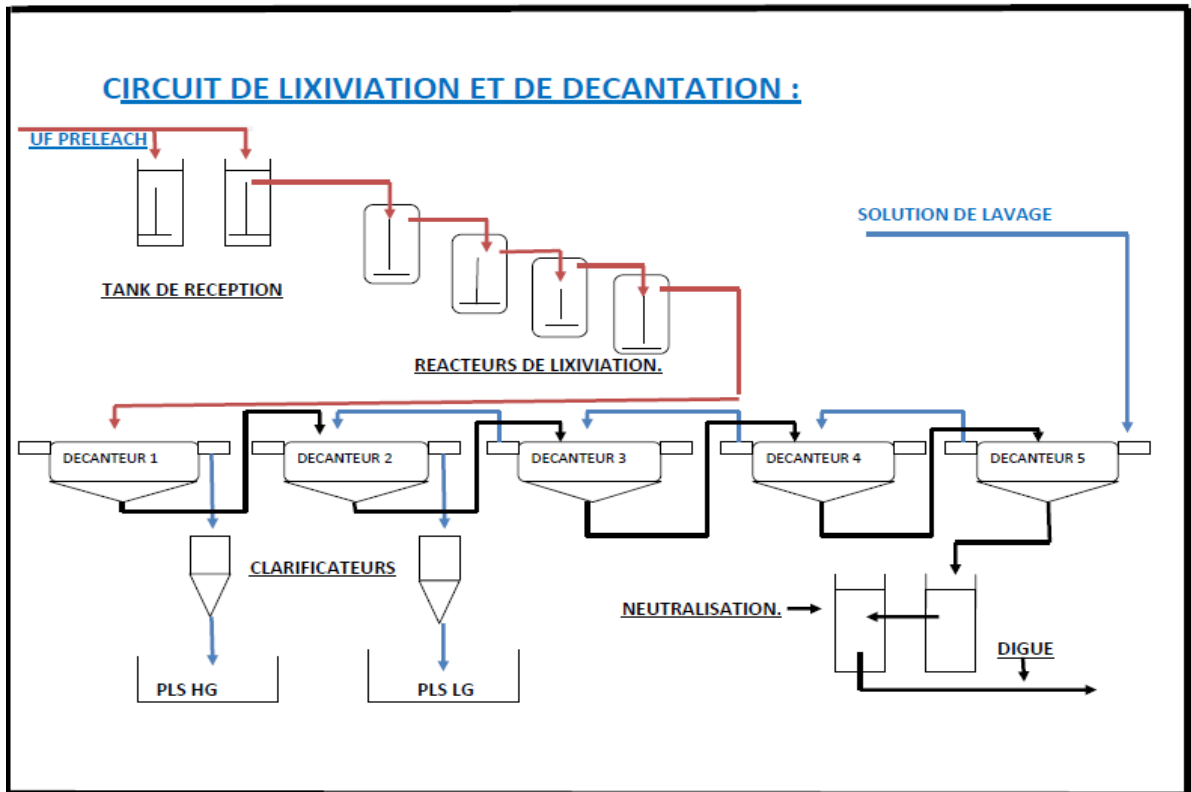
CIRCUIT DE LIXIVIATION ET DE DECANTATION :

UF PRELEACH

TANK DE RECEPTION

SOLUTION DE LAVAGE

REACTEURS DE LIXIVIATION.

DECANTEUR 1

DECANTEUR 2

DECANTEUR 3

DECANTEUR 4

DECANTEUR 5

CLARIFICATEURS

NEUTRALISATION.

DIGUE

PLS HG

PLS LG